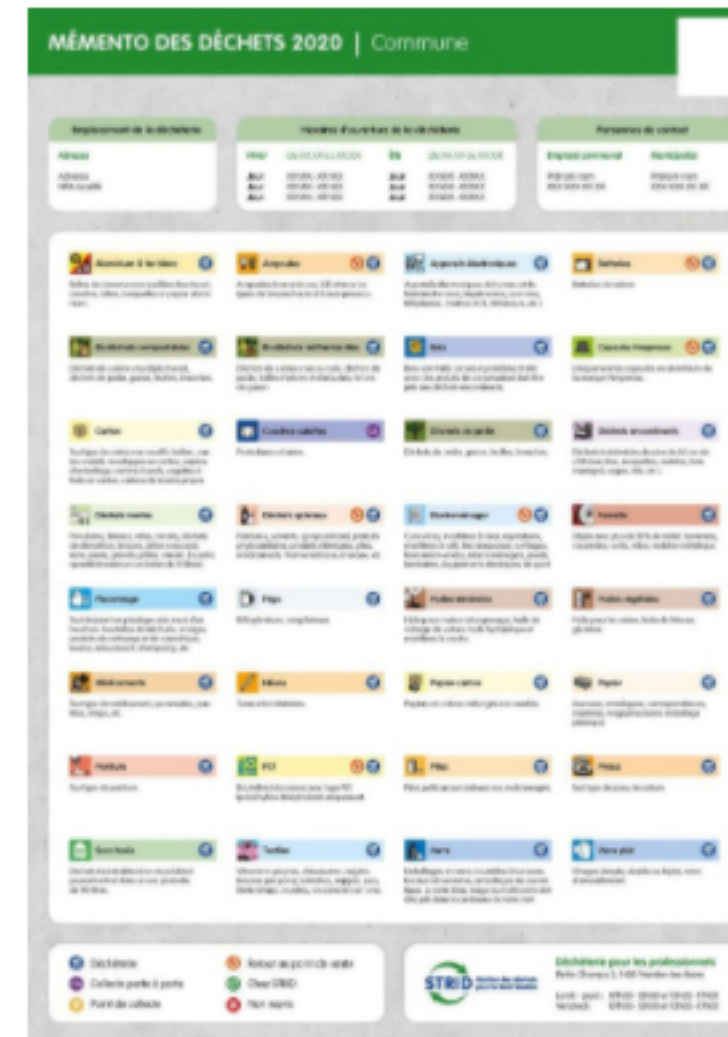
MÉMENTO DES DÉCHETS 2020 | Commune

Emplacement de la déchèterie

Adresse

Horaires d'ouverture de la déchèterie

Hiver

Été

Personnes de contact

Employé communal

Municipalité

Aluminium & fer blanc

Ampoules

Appareils électroniques

Batteries

Biodéchets compostables

Biodéchets méthanisables

Bois

Capsules Nespresso

Carton

Couches-culottes

Déchets de jardin

Déchets encombrants

Déchets inertes

Déchets spéciaux

Électroménager

Ferraille

Flaconnage

Frigo

Huiles minérales

Huiles végétales

Médicaments

Métaux

Papier-carton

Papier

Peinture

PET

Piles

Pneus

Sacs taxés

Textiles

Verre

Verre plat

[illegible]

Déchèterie

Collecte porte à porte

Point de collecte

Retour au point de vente

Chez STRID

Non repris

STRID

Déchèterie pour les professionnels

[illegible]